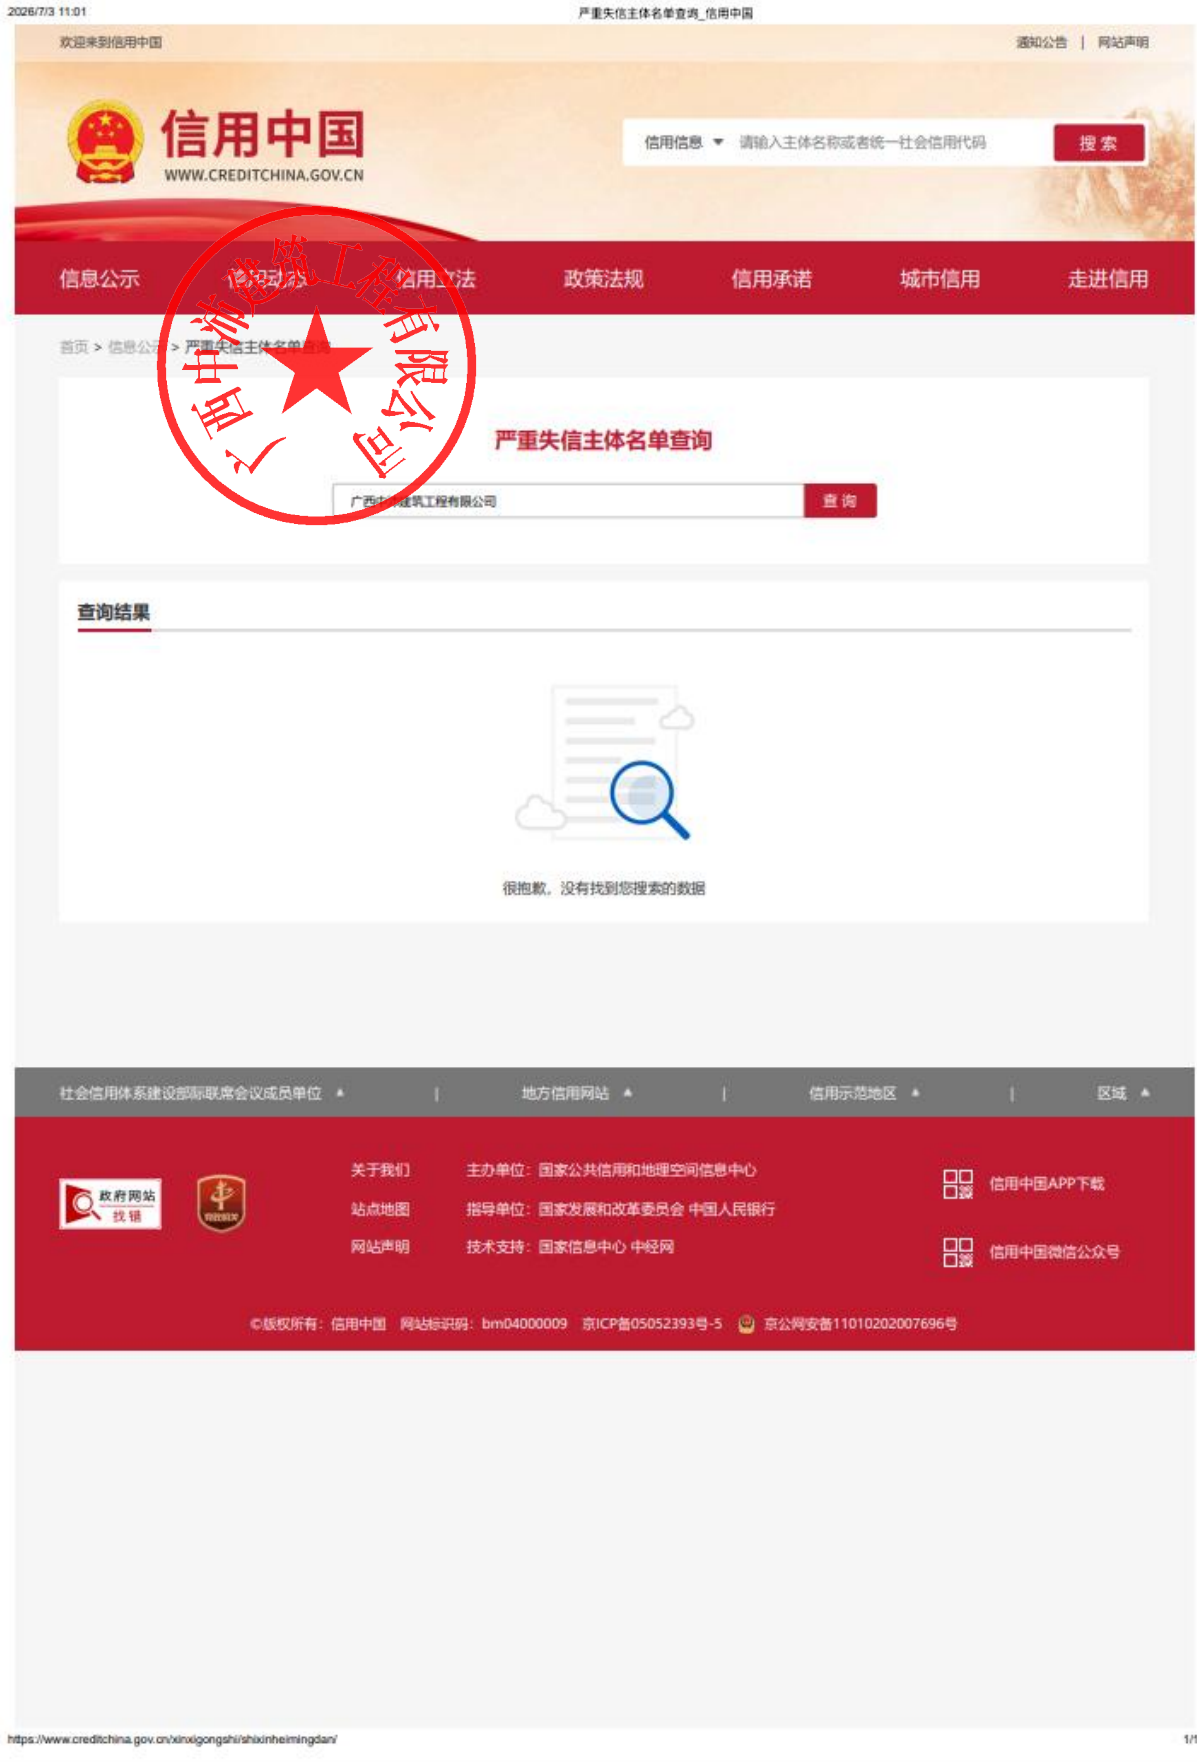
2026/7/3 11:01 严重失信主体名单查询_信用中国

欢迎来到信用中国

通知公告 | 网站声明

信用中国
WWW.CREDITCHINA.GOV.CN

信用信息 ▼ 请输入主体名称或者统一社会信用代码 搜索

信息公示 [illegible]动态 信用立法 政策法规 信用承诺 城市信用 走进信用

首页 > 信息公示 > 严重失信主体名单查询

广西中浦建筑工程有限公司

严重失信主体名单查询

广西中浦建筑工程有限公司 查询

查询结果

很抱歉，没有找到您搜索的数据

社会信用体系建设部际联席会议成员单位 ▲ | 地方信用网站 ▲ | 信用示范地区 ▲ | 区域 ▲

政府网站 找错

关于我们 主办单位：国家公共信用和地理空间信息中心
站点地图 指导单位：国家发展和改革委员会 中国人民银行
网站声明 技术支持：国家信息中心 中经网

信用中国APP下载
信用中国微信公众号

©版权所有：信用中国 网站标识码：bm04000009 京ICP备05052393号-5 京公网安备11010202007696号

https://www.creditchina.gov.cn/xinxigongshi/shixinheimingdan/ 1/1